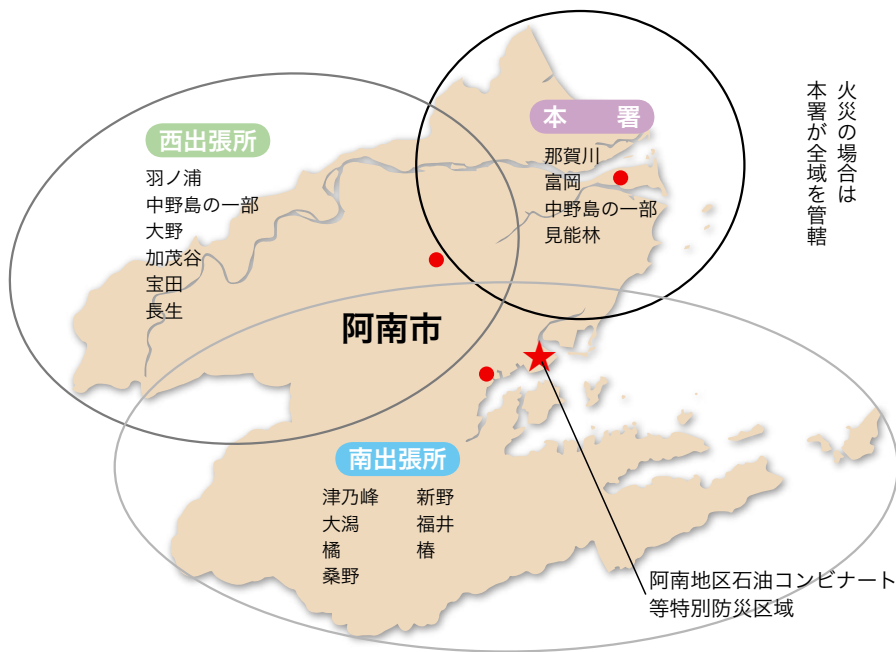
火災の場合は
本署が全域を管轄

本　署
那賀川
富岡
中野島の一部
見能林

西出張所
羽ノ浦
中野島の一部
大野
加茂谷
宝田
長生

阿南市

南出張所
津乃峰
大潟
橘
桑野
新野
福井
椿

阿南地区石油コンビナート等特別防災区域